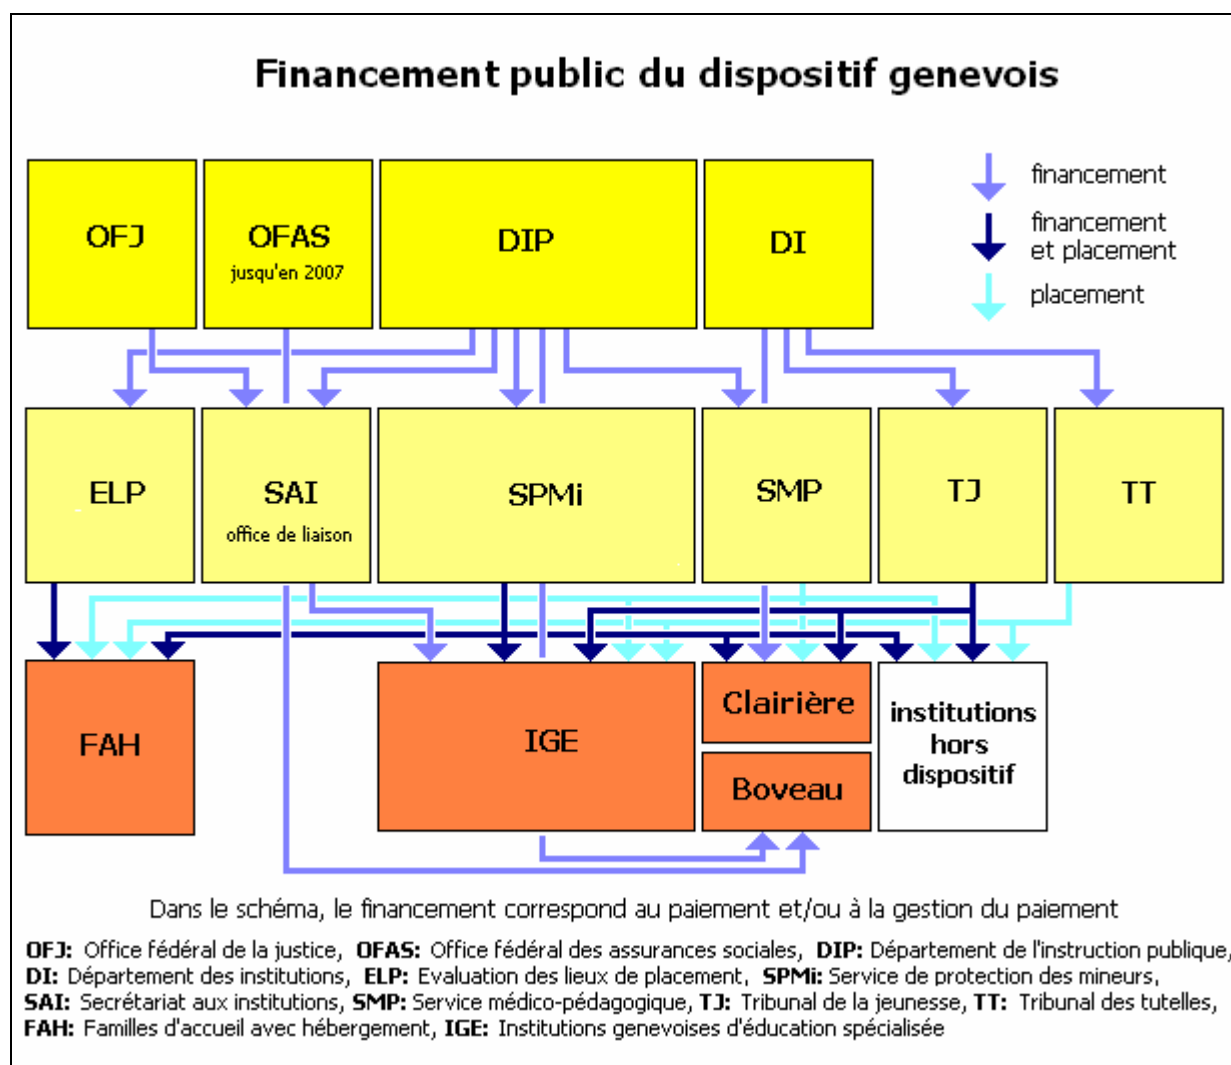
Financement public du dispositif genevois

OFJ

OFAS
jusqu'en 2007

DIP

DI

financement

financement et placement

placement

ELP

SAI
office de liaison

SPMi

SMP

TJ

TT

FAH

IGE

Clairière

Boveau

institutions hors dispositif

Dans le schéma, le financement correspond au paiement et/ou à la gestion du paiement

OFJ: Office fédéral de la justice, OFAS: Office fédéral des assurances sociales, DIP: Département de l'instruction publique, DI: Département des institutions, ELP: Evaluation des lieux de placement, SPMi: Service de protection des mineurs, SAI: Secrétariat aux institutions, SMP: Service médico-pédagogique, TJ: Tribunal de la jeunesse, TT: Tribunal des tutelles, FAH: Familles d'accueil avec hébergement, IGE: Institutions genevoises d'éducation spécialisée